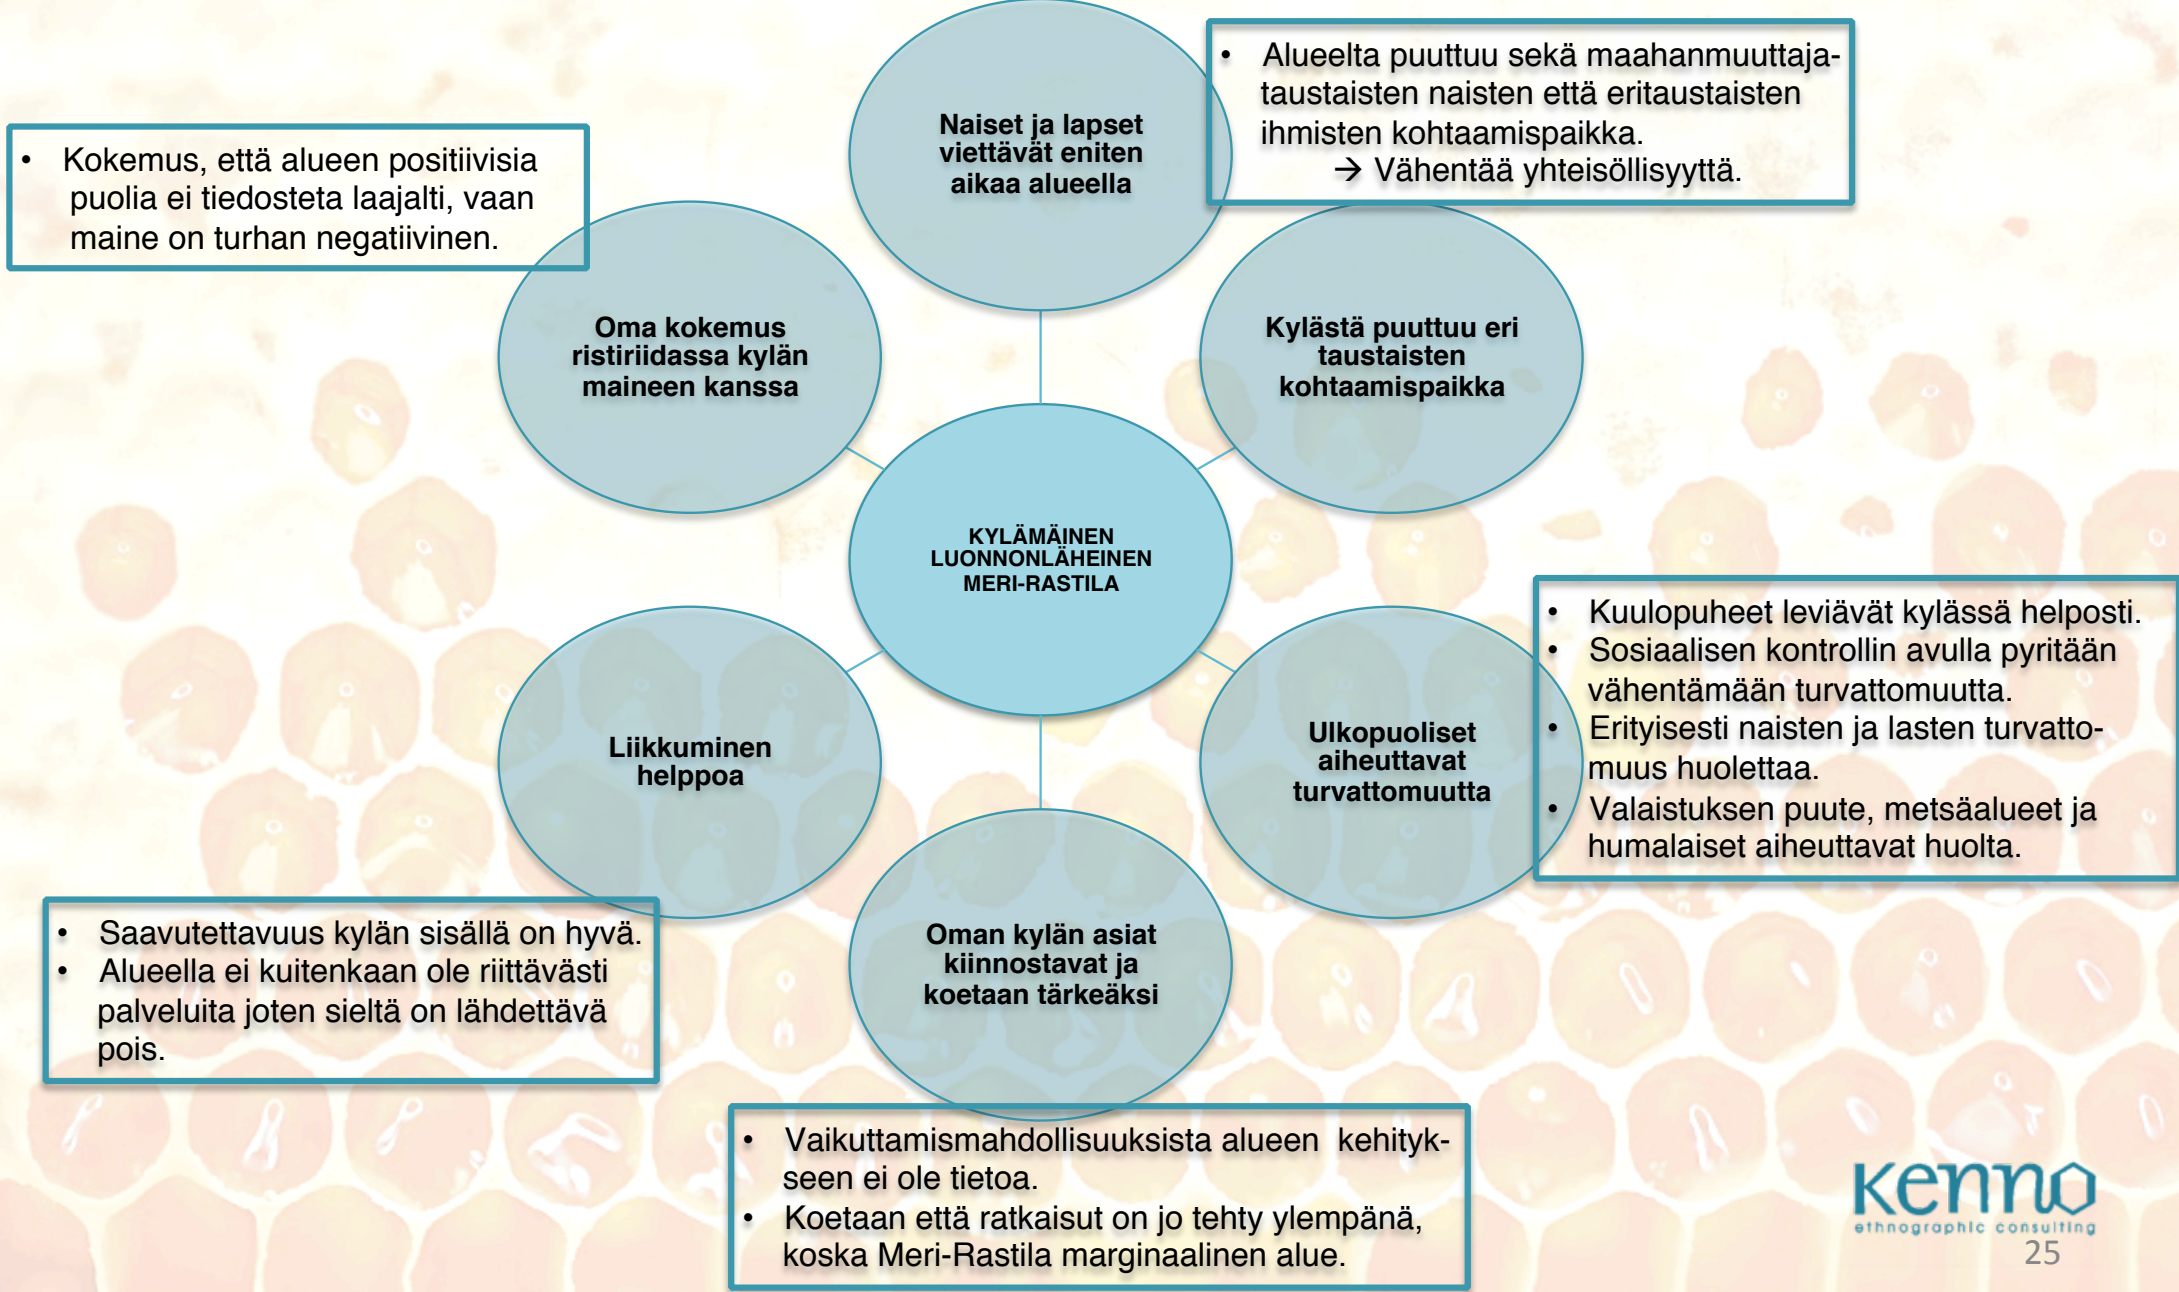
• Kokemus, että alueen positiivisia puolia ei tiedosteta laajalti, vaan maine on turhan negatiivinen.

Naiset ja lapset viettävät eniten aikaa alueella

• Alueelta puuttuu sekä maahanmuuttajataustaisten naisten että eritaustaisten ihmisten kohtaamispaikka.
→ Vähentää yhteisöllisyyttä.

Oma kokemus ristiriidassa kylän maineen kanssa

Kylästä puuttuu eri taustaisten kohtaamispaikka

KYLÄMÄINEN LUONNONLÄHEINEN MERI-RASTILA

• Kuulopuheet leviävät kylässä helposti.
• Sosiaalisen kontrollin avulla pyritään vähentämään turvattomuutta.
• Erityisesti naisten ja lasten turvattomuus huolettaa.
• Valaistuksen puute, metsäalueet ja humalaiset aiheuttavat huolta.

Liikkuminen helppoa

Ulkopuoliset aiheuttavat turvattomuutta

Oman kylän asiat kiinnostavat ja koetaan tärkeäksi

• Saavutettavuus kylän sisällä on hyvä.
• Alueella ei kuitenkaan ole riittävästi palveluita joten sieltä on lähdettävä pois.

• Vaikuttamismahdollisuuksista alueen kehitykseen ei ole tietoa.
• Koetaan että ratkaisut on jo tehty ylempänä, koska Meri-Rastila marginaalinen alue.

kenno
ethnographic consulting
25